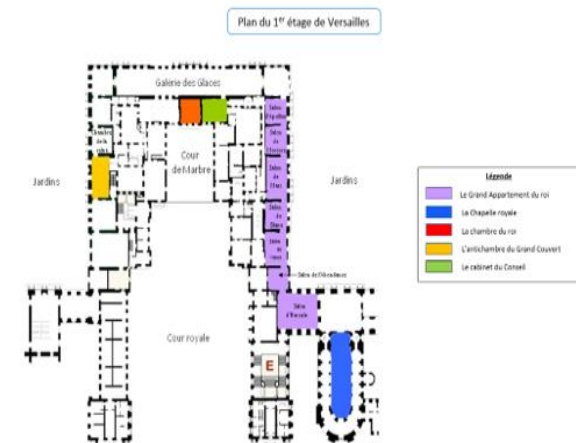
Plan du 1$^{er}$ étage de Versailles

Galerie des Glaces

Chambre de la reine

Cour de Marbre

Jardins

Jardins

Salon d'Apollon

Salon de Mercure

Salon de Mars

Salon de Diane

Salon de Vénus

Salon de l'Abondance

Salon d'Hercule

Cour royale

E

Légende

Le Grand Appartement du roi

La Chapelle royale

La chambre du roi

L'antichambre du Grand Couvert

Le cabinet du Conseil